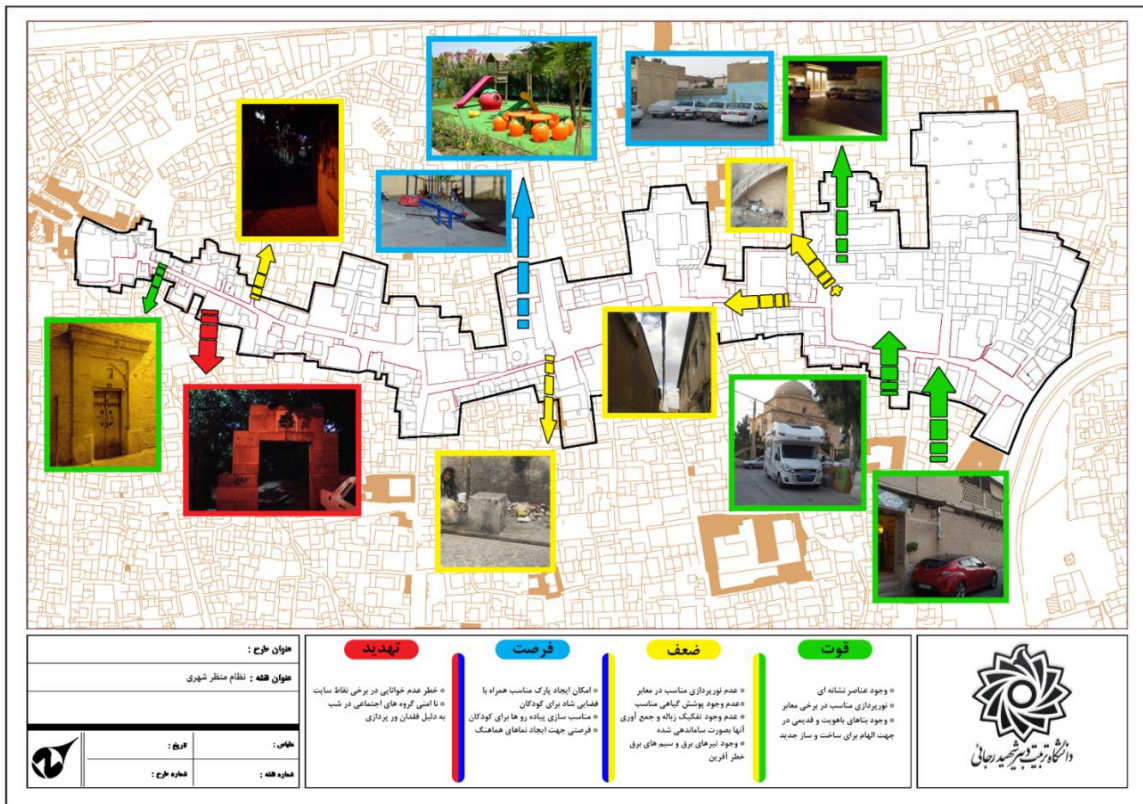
عنوان طرح :

عنوان نقشه : نظام منظر شهری

مقیاس :

تاریخ :

شماره نقشه :

شماره طرح :

تهدید

• خطر عدم خوانایی در برخی نقاط سایت
• نا امنی گروه های اجتماعی در شب به دلیل فقدان نور پردازی

فرصت

• امکان ایجاد پارک مناسب همراه با فضایی شاد برای کودکان
• مناسب سازی پیاده رو ها برای کودکان
• فرصتی جهت ایجاد نماهای هماهنگ

ضعف

• عدم نورپردازی مناسب در معابر
• عدم وجود پوشش گیاهی مناسب
• عدم وجود تفکیک زباله و جمع آوری آنها بصورت ساماندهی شده
• وجود تیرهای برق و سیم های برق خطر آفرین

قوت

• وجود عناصر نشانه ای
• نورپردازی مناسب در برخی معابر
• وجود بناهای باهویت و قدیمی در جهت الهام برای ساخت و ساز جدید

دانشگاه تربیت دبیر شهید رجایی